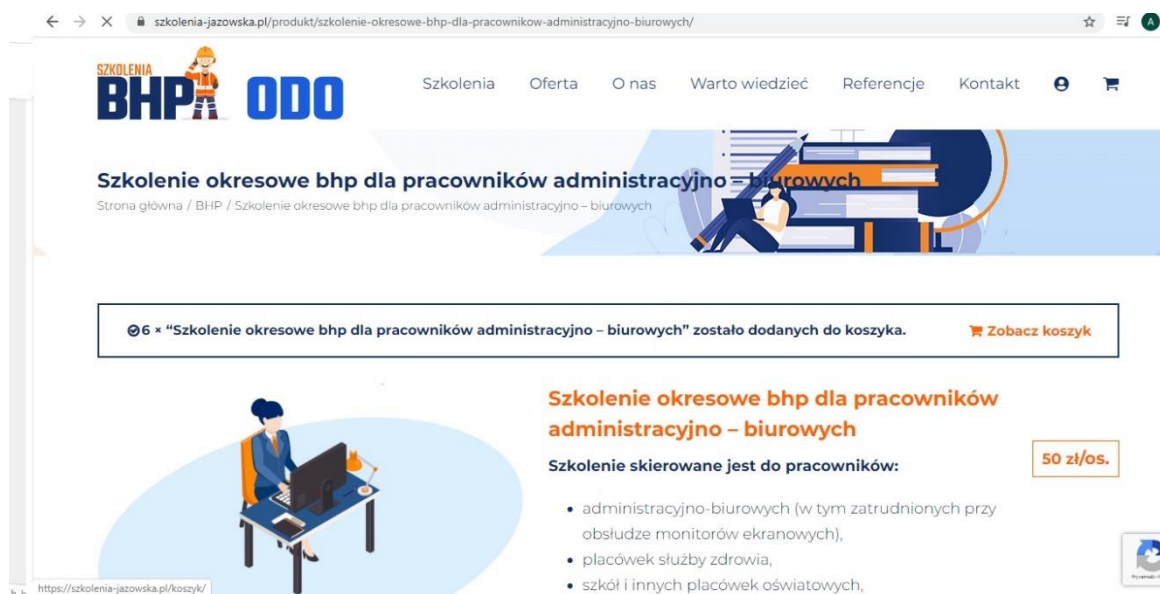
szkolenia-jazowska.pl/produkt/szkolenie-okresowe-bhp-dla-pracownikow-administracyjno-biurowych/

SZKOLENIA BHP ODO

Szkolenia Oferta O nas Warto wiedzieć Referencje Kontakt

Szkolenie okresowe bhp dla pracowników administracyjno – biurowych

Strona główna / BHP / Szkolenie okresowe bhp dla pracowników administracyjno – biurowych

6 × “Szkolenie okresowe bhp dla pracowników administracyjno – biurowych” zostało dodanych do koszyka.

Zobacz koszyk

Szkolenie okresowe bhp dla pracowników administracyjno – biurowych

50 zł/os.

Szkolenie skierowane jest do pracowników:

- administracyjno-biurowych (w tym zatrudnionych przy obsłudze monitorów ekranowych),
- placówek służby zdrowia,
- szkół i innych placówek oświatowych,

https://szkolenia-jazowska.pl/koszyk/